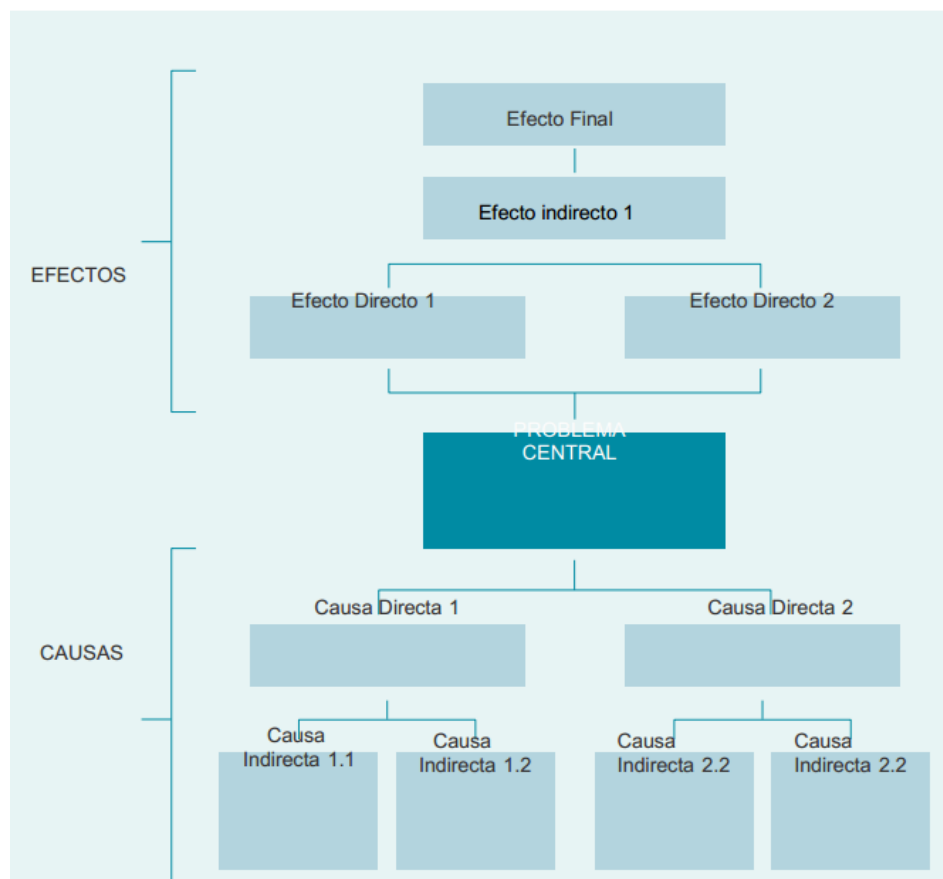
EFECTOS

Efecto Final

Efecto indirecto 1

Efecto Directo 1

Efecto Directo 2

PROBLEMA CENTRAL

CAUSAS

Causa Directa 1

Causa Directa 2

Causa Indirecta 1.1

Causa Indirecta 1.2

Causa Indirecta 2.2

Causa Indirecta 2.2